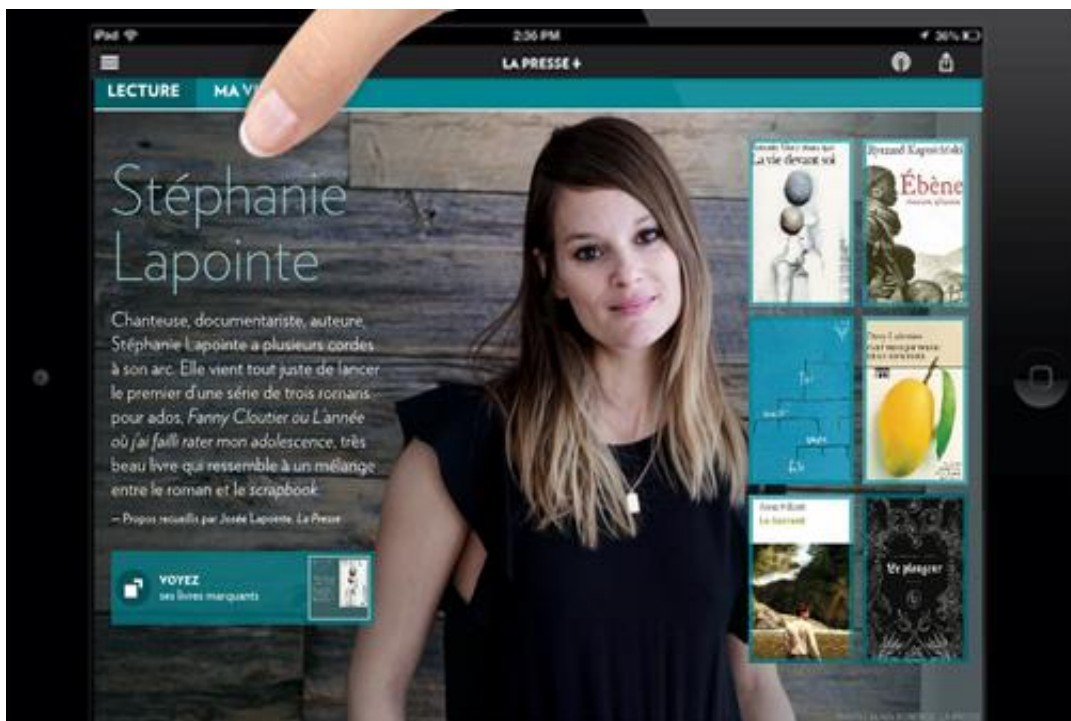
iPad
2:36 PM
36%
LA PRESSE+
LECTURE
MA V

Stéphanie Lapointe

Chanteuse, documentariste, auteure, Stéphanie Lapointe a plusieurs cordes à son arc. Elle vient tout juste de lancer le premier d'une série de trois romans pour ados, *Fanny Cloutier ou L'année où j'ai failli rater mon adolescence*, très beau livre qui ressemble à un mélange entre le roman et le *scrapbook*.

– Propos recueillis par Josée Lapointe, *La Presse*

VOYEZ
ses livres marquants

La vie devant soi
Ryszard Kapuściński
Ébène
Le torrent
Se plonger